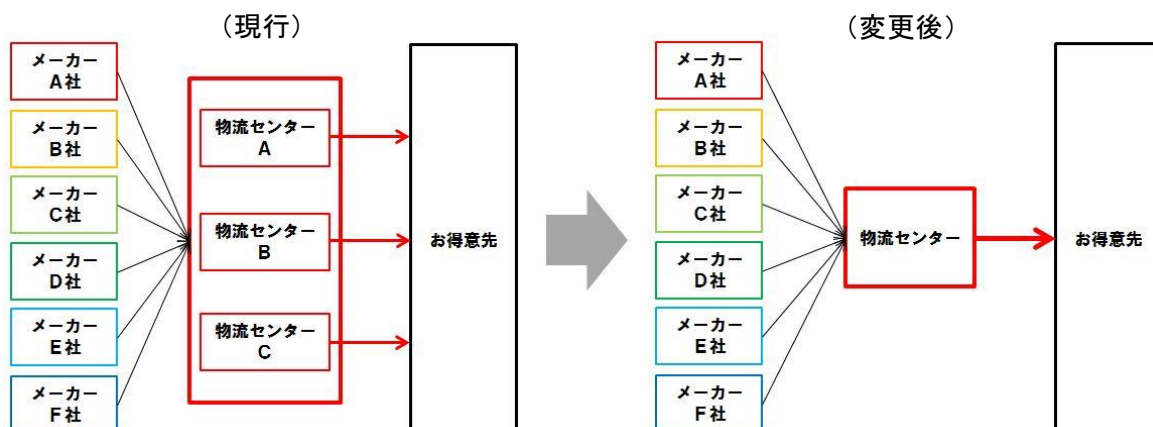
(現行)

メーカー
A社

メーカー
B社

メーカー
C社

メーカー
D社

メーカー
E社

メーカー
F社

物流センター
A

物流センター
B

物流センター
C

お得意先

(変更後)

メーカー
A社

メーカー
B社

メーカー
C社

メーカー
D社

メーカー
E社

メーカー
F社

物流センター

お得意先